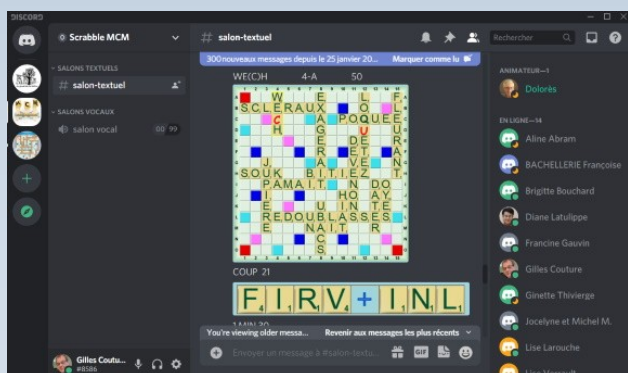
DISCORD

Scrabble MCM

SALONS TEXTUELS
salon-textuel

SALONS VOCAUX
salon vocal 00 99

Gilles Coutu...
#8586

salon-textuel

300 nouveaux messages depuis le 25 janvier 20... Marquer comme lu

WE(C)H 4-A 50

COUP 21

F I R V + I N L

1 MIN 30

You're viewing older messa... Revenir aux messages les plus récents

Envoyer un message à #salon-textu...

Rechercher

ANIMATEUR—1
Dolorès

EN LIGNE—14
Aline Abram
BACHELLERIE Françoise
Brigitte Bouchard
Diane Latulippe
Francine Gauvin
Gilles Couture
Ginette Thivierge
Jocelyne et Michel M.
Lise Larouche
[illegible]